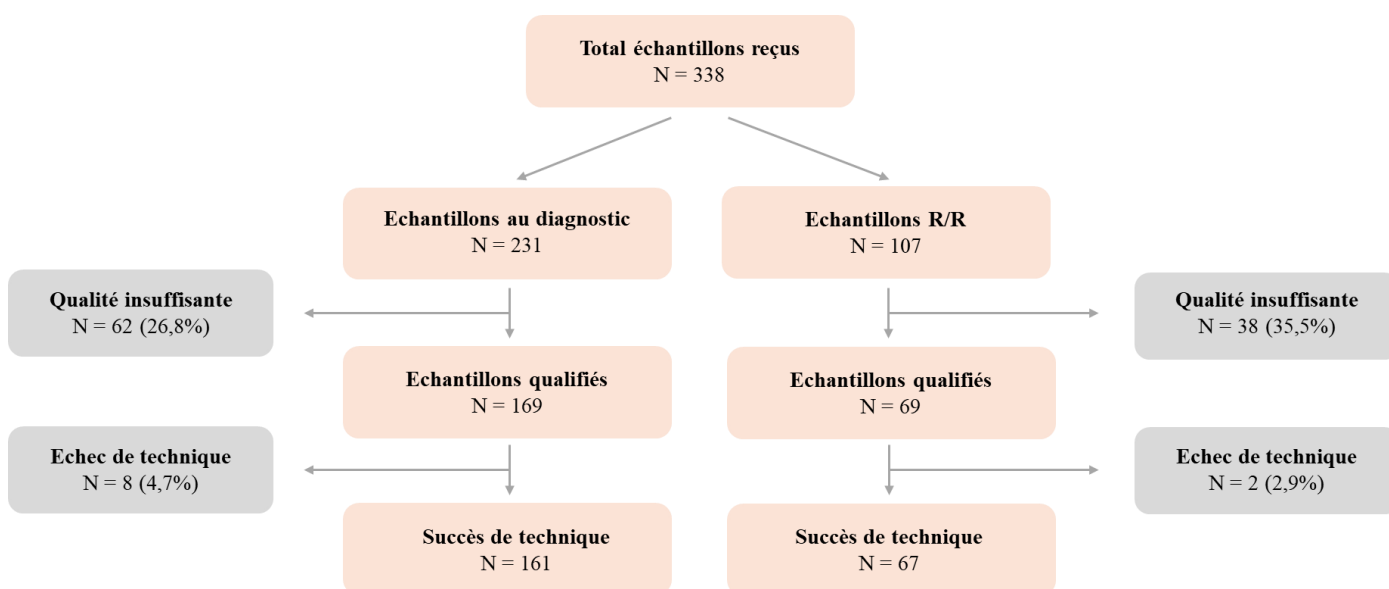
Total échantillons reçus
N = 338

Echantillons au diagnostic
N = 231

Echantillons R/R
N = 107

Qualité insuffisante
N = 62 (26,8%)

Echantillons qualifiés
N = 169

Echantillons qualifiés
N = 69

Qualité insuffisante
N = 38 (35,5%)

Echec de technique
N = 8 (4,7%)

Echec de technique
N = 2 (2,9%)

Succès de technique
N = 161

Succès de technique
N = 67